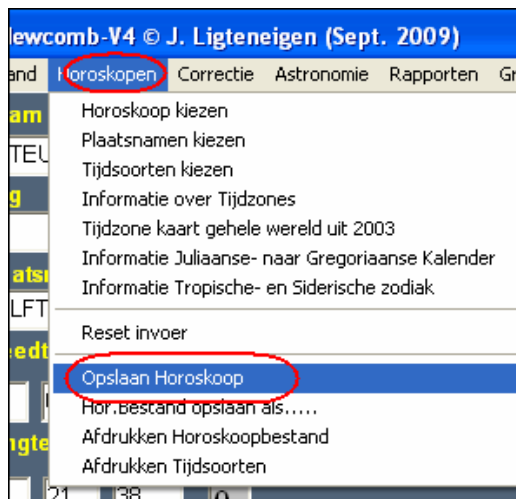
lewcomb-V4 © J. Ligteneigen (Sept. 2009)

and Horoskopen Correctie Astronomie Rapporten Gr

am
TEU
g
atsn
LFT
edt
ngte
21 38 0

Horoskoop kiezen
Plaatsnamen kiezen
Tijdsoorten kiezen
Informatie over Tijdzones
Tijdzone kaart gehele wereld uit 2003
Informatie Juliaanse- naar Gregoriaanse Kalender
Informatie Tropische- en Siderische zodiak

Reset invoer

Opslaan Horoskoop
Hor.Bestand opslaan als.....
Afdrukken Horoskoopbestand
Afdrukken Tijdsoorten